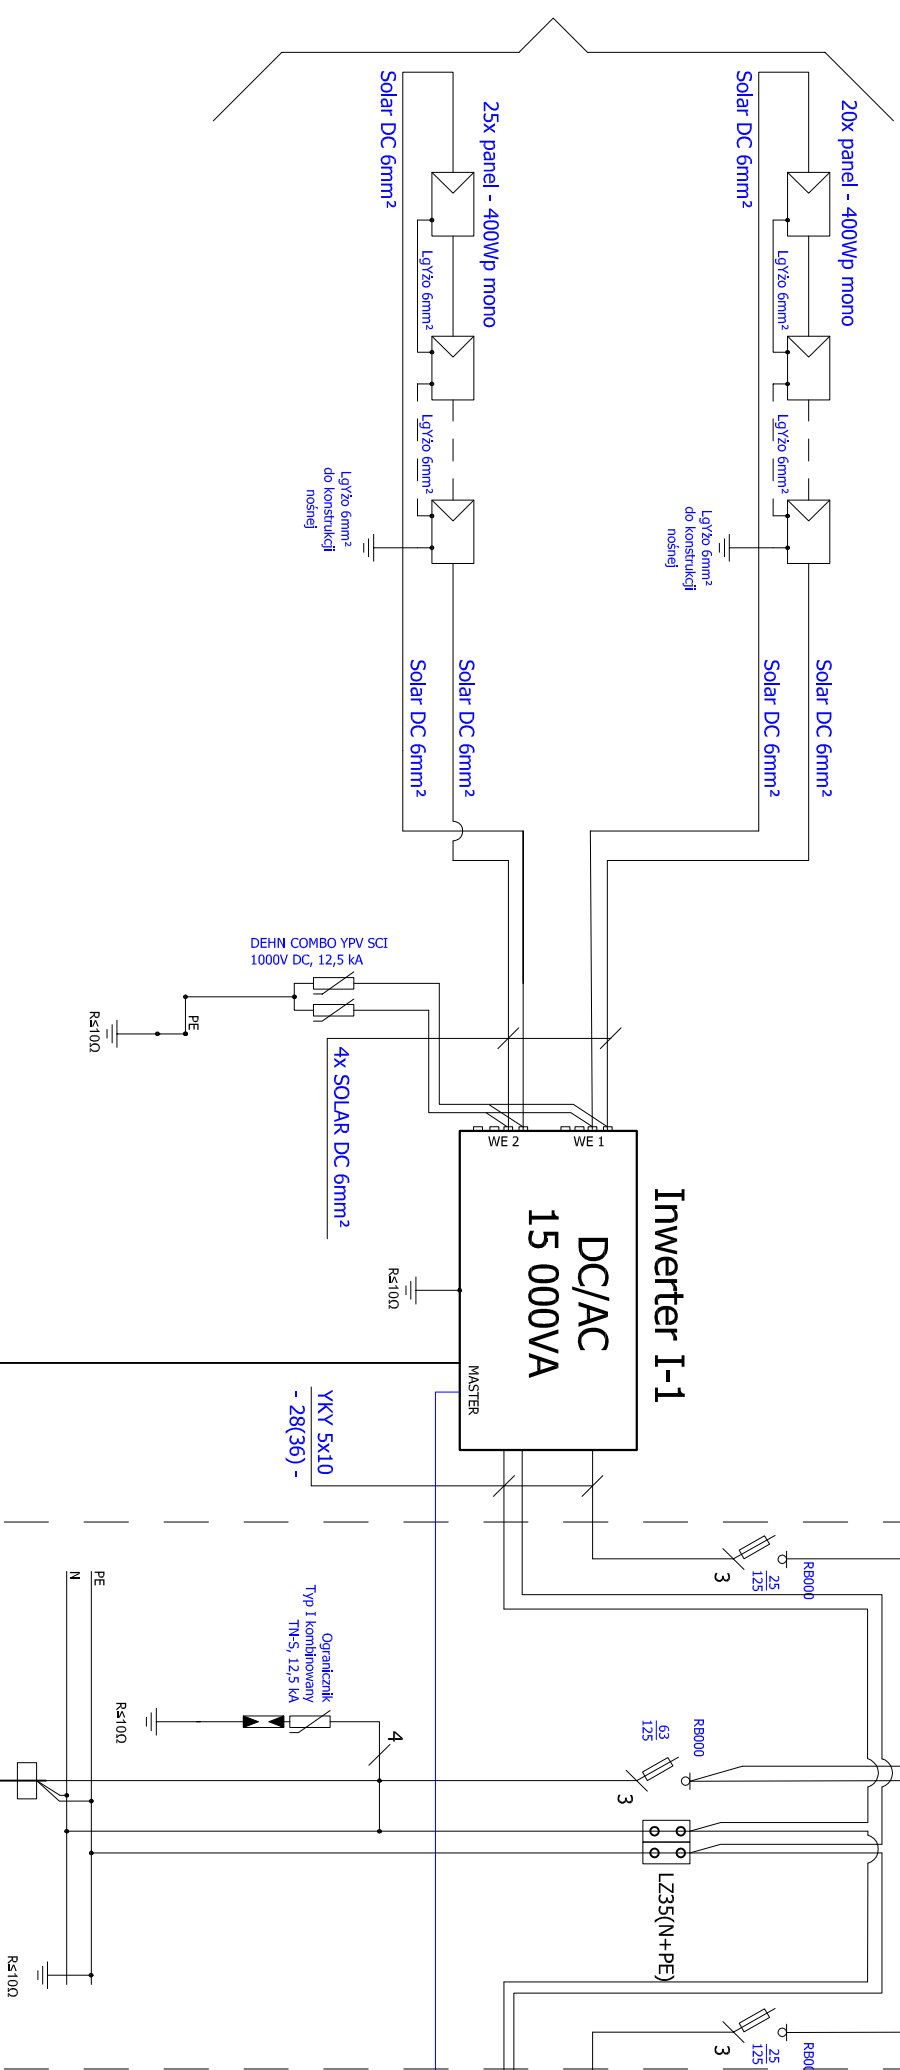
Solar DC 6mm²

25x panel - 400Wp mono

LgYżo 6mm²

LgYżo 6mm²

LgYżo 6mm² do konstrukcji nośnej

Solar DC 6mm²

20x panel - 400Wp mono

LgYżo 6mm²

LgYżo 6mm²

LgYżo 6mm² do konstrukcji nośnej

Solar DC 6mm²

Solar DC 6mm²

Solar DC 6mm²

Solar DC 6mm²

DEHN COMBO YPV SCI 1000V DC, 12,5 kA

PE

R≤10Ω

4x SOLAR DC 6mm²

WE 2

WE 1

Inwerter I-1

DC/AC 15 000VA

R≤10Ω

MASTER

YKY 5x10 - 28(36) -

3

25
125

RB000

PE

N

Ogranicznik Typ I kombinowany TN-S, 12,5 kA

R≤10Ω

4

63
125

RB000

3

LZ35(N+PE)

R≤10Ω

3

25
125

RB0